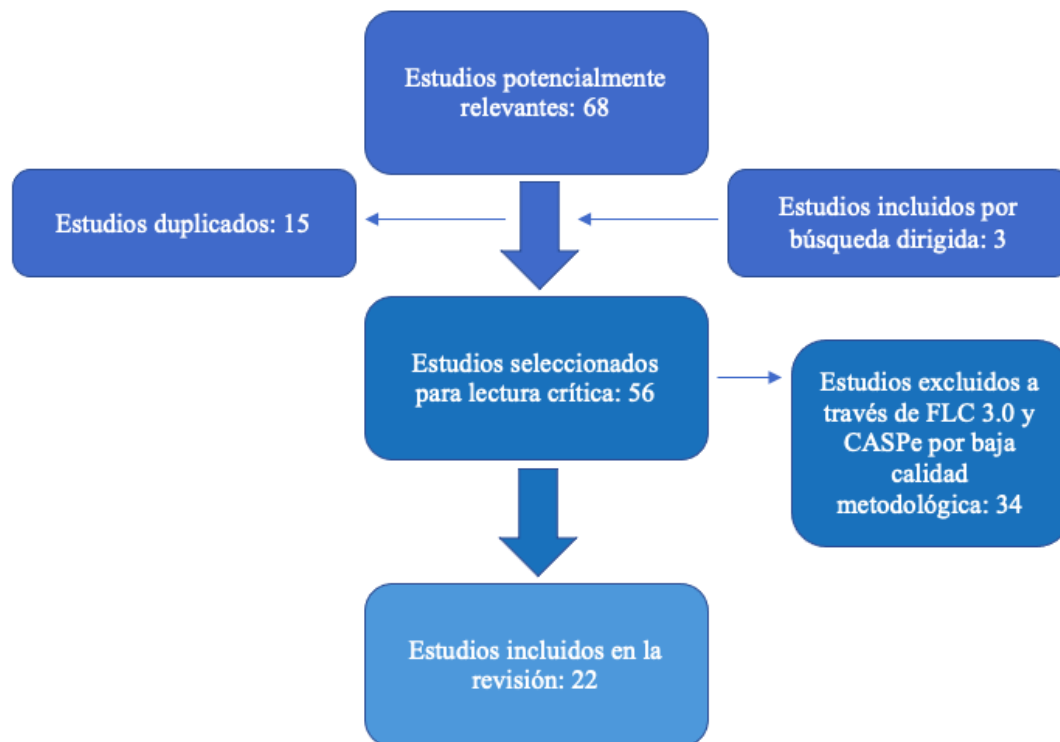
Estudios potencialmente relevantes: 68

Estudios duplicados: 15

Estudios incluidos por búsqueda dirigida: 3

Estudios seleccionados para lectura crítica: 56

Estudios excluidos a través de FLC 3.0 y CASPe por baja calidad metodológica: 34

Estudios incluidos en la revisión: 22